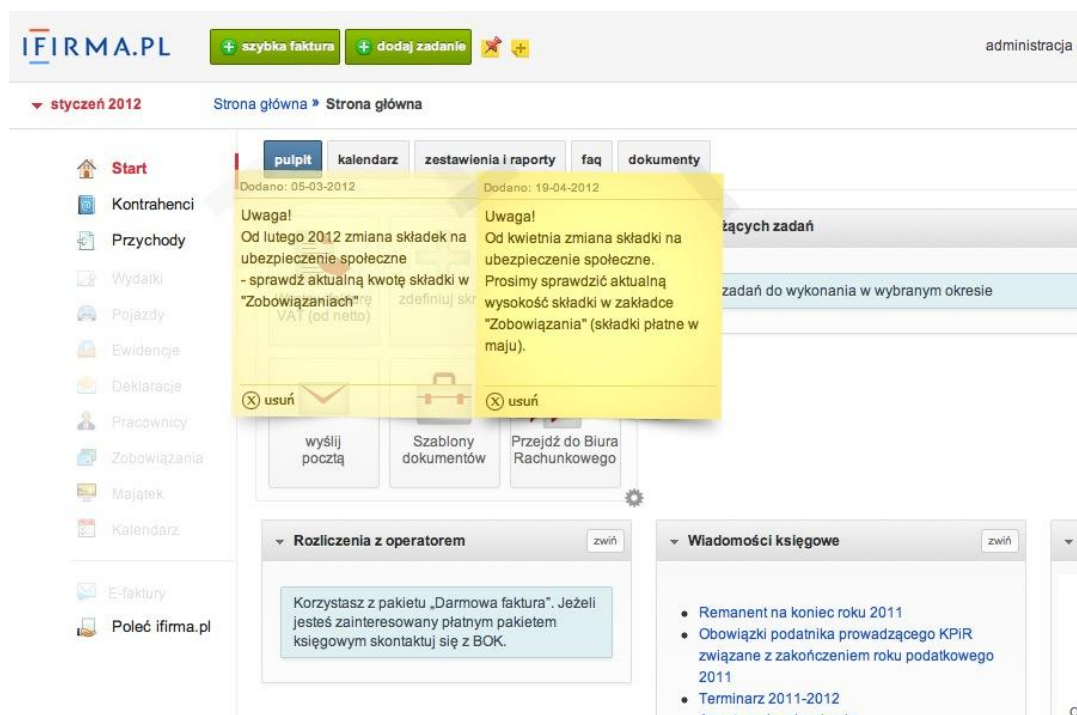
IFIRMA.PL

szybka faktura

dodaj zadanie

administracja

styczeń 2012

Strona główna » Strona główna

Start

Kontrahenci

Przychody

Wydatki

Pojazdy

Ewidencje

Deklaracje

Pracownicy

Zobowiązania

Majątek

Kalendarz

E-faktury

Poleć ifirma.pl

pulpit

kalendarz

zestawienia i raporty

faq

dokumenty

Dodano: 05-03-2012

Uwaga!
Od lutego 2012 zmiana składek na ubezpieczenie społeczne
- sprawdź aktualną kwotę składki w "Zobowiązaniach"

usuń

Dodano: 19-04-2012

Uwaga!
Od kwietnia zmiana składki na ubezpieczenie społeczne.
Prosimy sprawdzić aktualną wysokość składki w zakładce "Zobowiązania" (składki płatne w maju).

usuń

VAT (od netto)

zdefiniuj skr

żących zadań

zadań do wykonania w wybranym okresie

wyślij pocztą

Szablony dokumentów

Przejdź do Biura Rachunkowego

Rozliczenia z operatorem

zwiń

Korzystasz z pakietu „Darmowa faktura". Jeżeli jesteś zainteresowany płatnym pakietem księgowym skontaktuj się z BOK.

Wiadomości księgowe

zwiń

• Remanent na koniec roku 2011
• Obowiązki podatnika prowadzącego KPiR związane z zakończeniem roku podatkowego 2011
• Terminarz 2011-2012